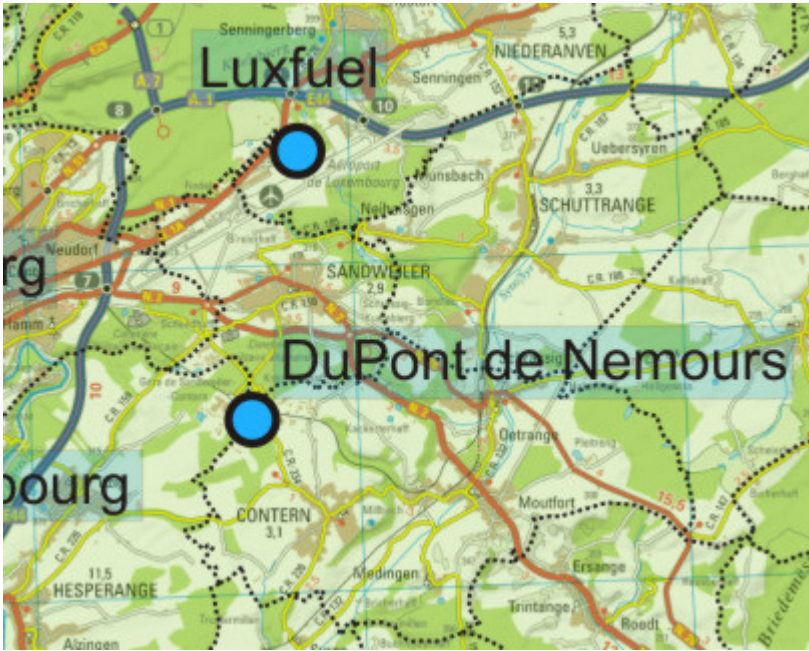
Luxfuel

DuPont de Nemours

rg

bourg

Senningerberg

NIEDERANVEN

Senningen

Uebersyren

SCHUTTRANGE

Aéroport de Luxembourg

Munsbach

Neuhaeusgen

Neudorf

SANDWEILER

Hamm

Oetrange

Moutfort

CONTERN

HESPERANGE

Medingen

Ersange

Trintange

Roedt

Alzingen

5,3

3,3

2,9

3,1

11,5

15,5

A.1

E44

A.7

1

8

10

7

9

10